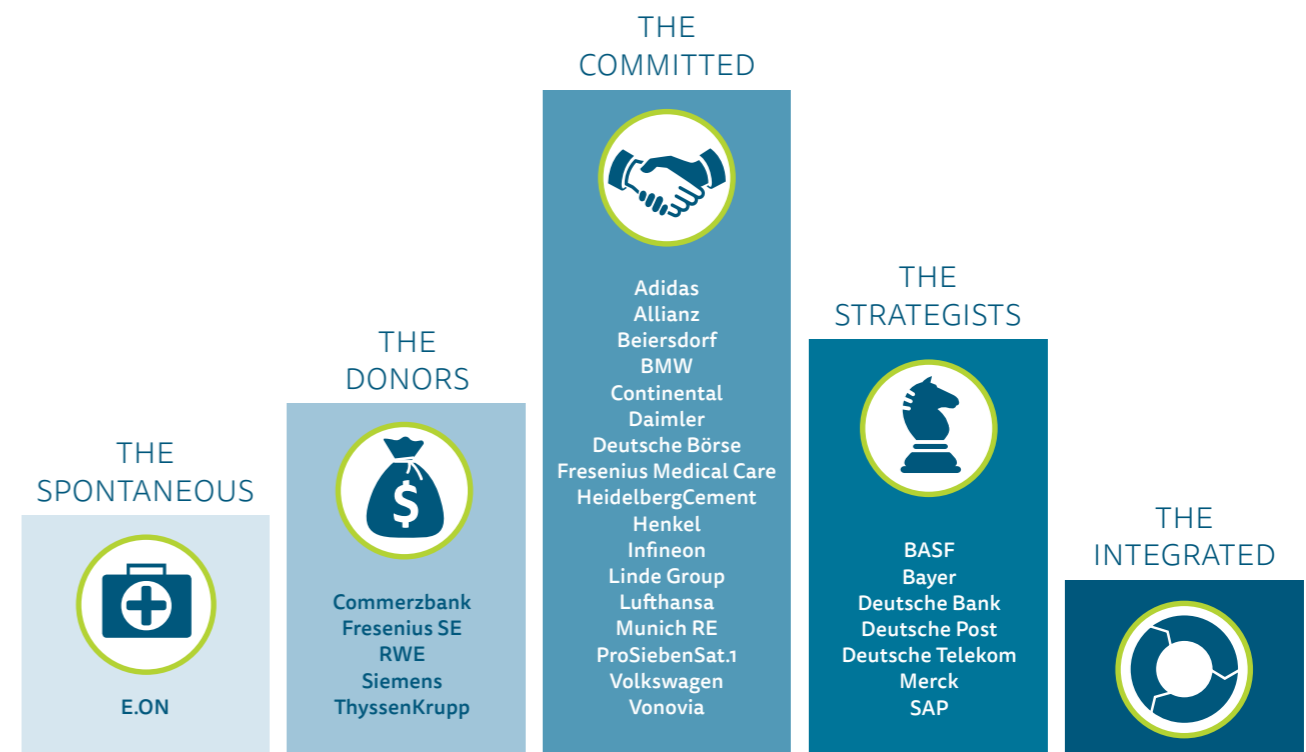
THE SPONTANEOUS

E.ON

THE DONORS

Commerzbank
Fresenius SE
RWE
Siemens
ThyssenKrupp

THE COMMITTED

Adidas
Allianz
Beiersdorf
BMW
Continental
Daimler
Deutsche Börse
Fresenius Medical Care
HeidelbergCement
Henkel
Infineon
Linde Group
Lufthansa
Munich RE
ProSiebenSat.1
Volkswagen
Vonovia

THE STRATEGISTS

BASF
Bayer
Deutsche Bank
Deutsche Post
Deutsche Telekom
Merck
SAP

THE INTEGRATED